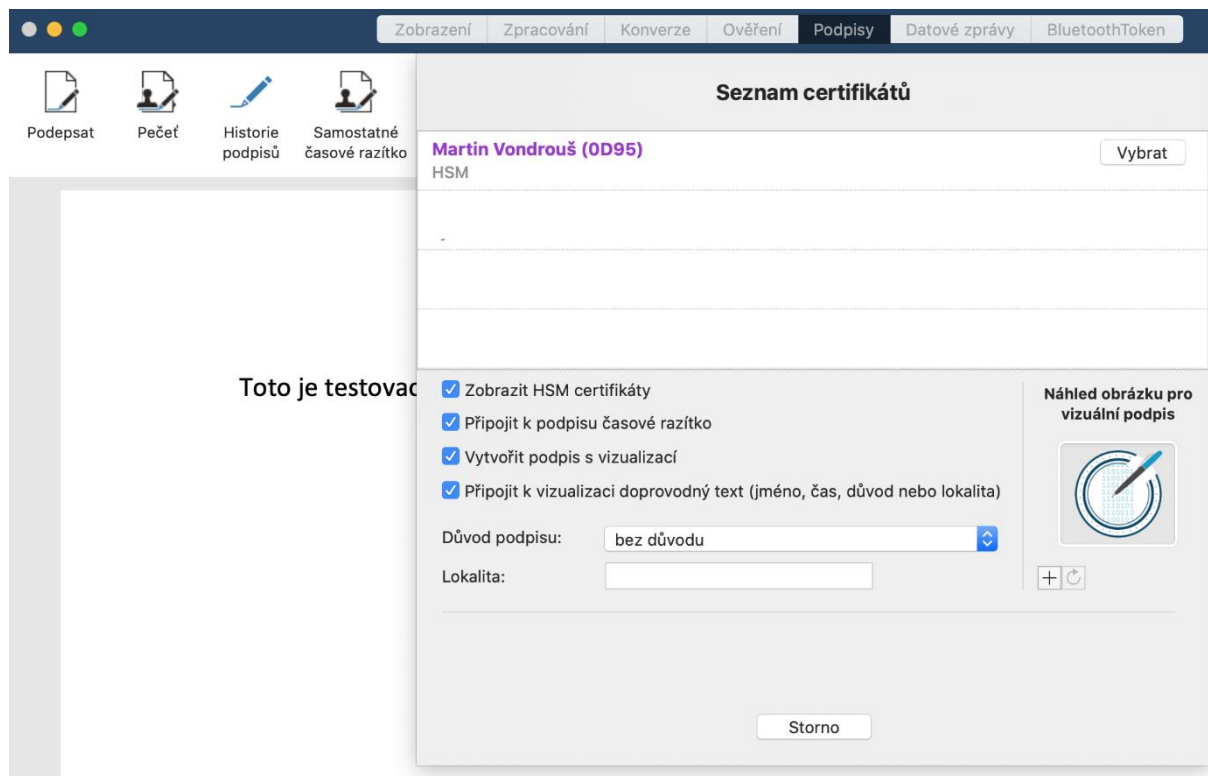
Zobrazení | Zpracování | Konverze | Ověření | Podpisy | Datové zprávy | BluetoothToken

Podepsat
Pečeť
Historie podpisů
Samostatné časové razítko

Seznam certifikátů

Martin Vondrouš (0D95)
HSM
Vybrat

Toto je testovac

Zobrazit HSM certifikáty
Připojit k podpisu časové razítko
Vytvořit podpis s vizualizací
Připojit k vizualizaci doprovodný text (jméno, čas, důvod nebo lokalita)

Důvod podpisu: bez důvodu
Lokalita:

Náhled obrázku pro vizuální podpis

Storno